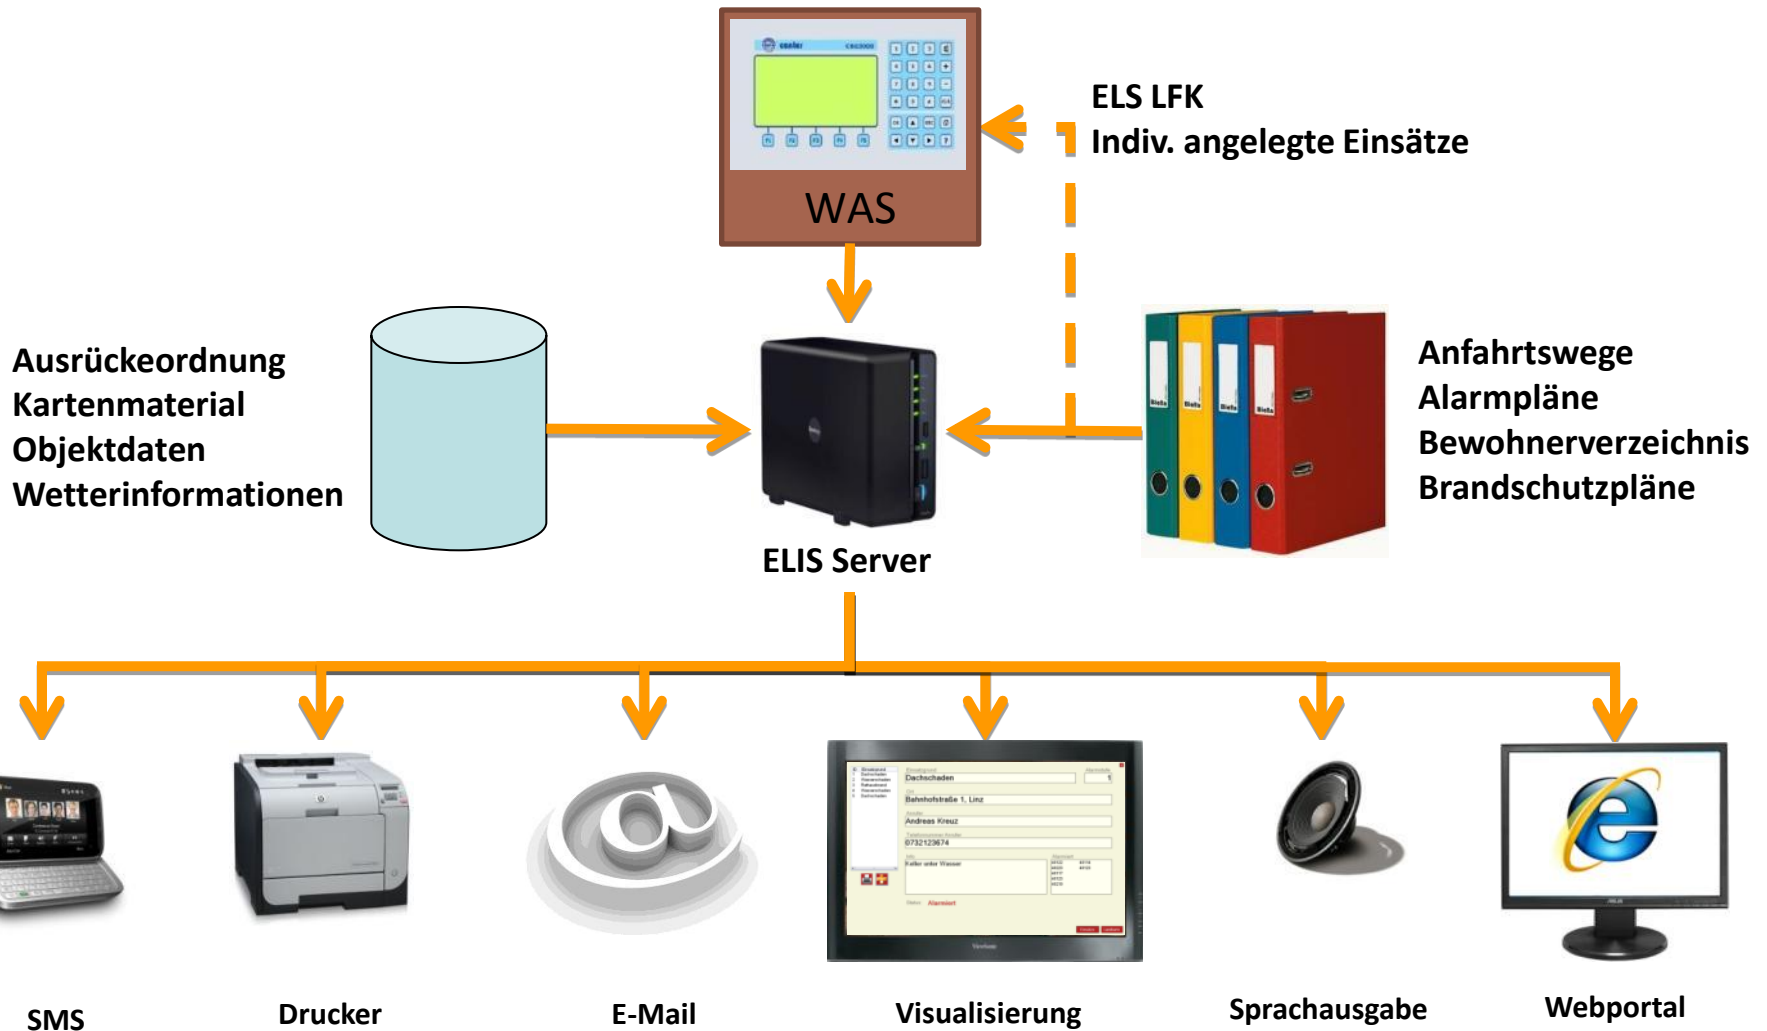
WAS

ELS LFK
Indiv. angelegte Einsätze

Ausrückeordnung
Kartenmaterial
Objektdaten
Wetterinformationen

ELIS Server

Anfahrtswege
Alarmpläne
Bewohnerverzeichnis
Brandschutzpläne

Dachschaden
Bahnhofstraße 1, Linz
Andreas Kreuz
0732123674
Keller unter Wasser
Alarmiert

SMS

Drucker

E-Mail

Visualisierung

Sprachausgabe

Webportal